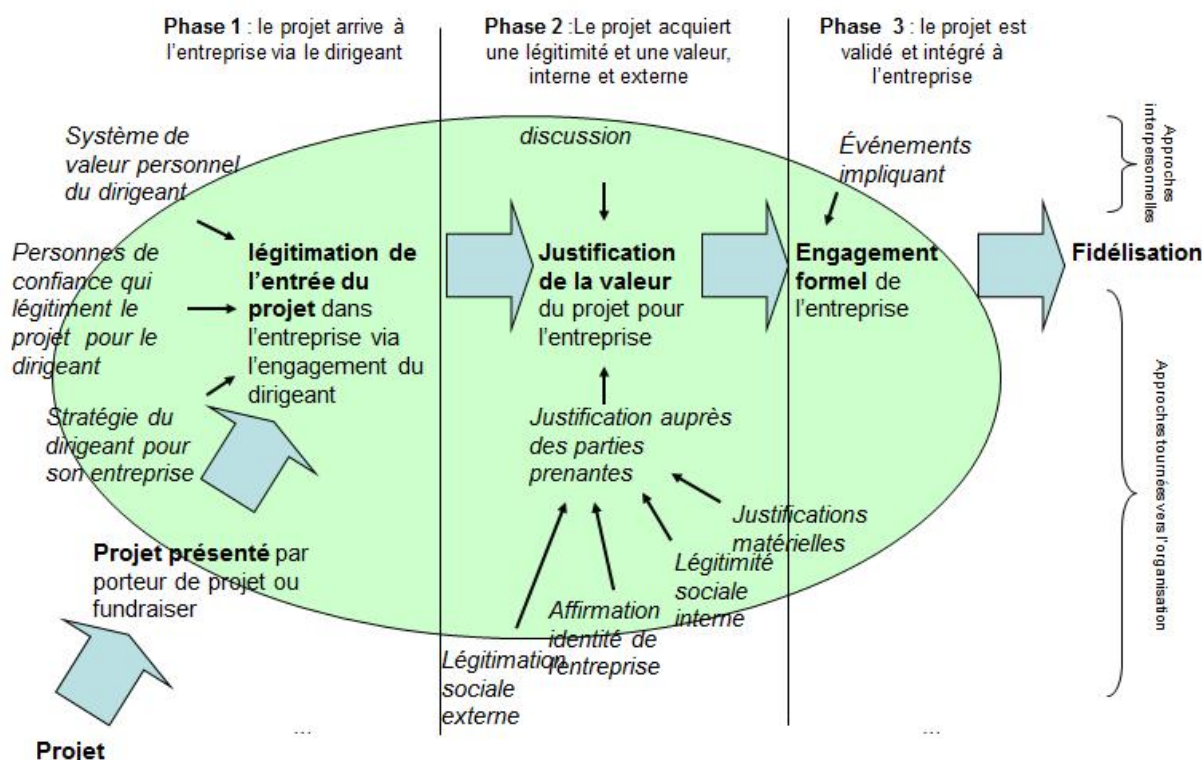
**Phase 1** : le projet arrive à l'entreprise via le dirigeant

**Phase 2** :Le projet acquiert une légitimité et une valeur, interne et externe

**Phase 3** : le projet est validé et intégré à l'entreprise

*Système de valeur personnel du dirigeant*

*Personnes de confiance qui légitiment le projet pour le dirigeant*

*Stratégie du dirigeant pour son entreprise*

**légitimation de l'entrée du projet** dans l'entreprise via l'engagement du dirigeant

**Projet présenté** par porteur de projet ou fundraiser

*discussion*

**Justification de la valeur** du projet pour l'entreprise

*Justification auprès des parties prenantes*

*Justifications matérielles*

*Légitimité sociale interne*

*Affirmation identité de l'entreprise*

*Légitimation sociale externe*

*Événements impliquant*

**Engagement formel** de l'entreprise

**Fidélisation**

Approches interpersonnelles

Approches tournées vers l'organisation

...

...

**Projet**